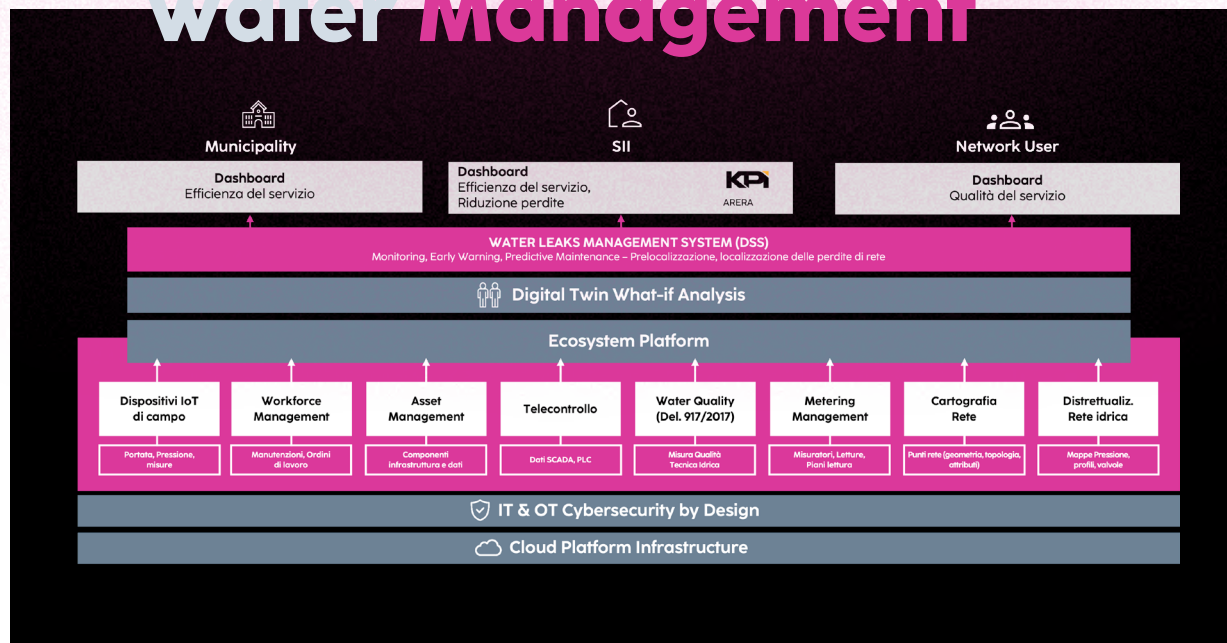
Water Management

Municipality

Dashboard
Efficienza del servizio

SII

Dashboard
Efficienza del servizio,
Riduzione perdite

KPI
ARERA

Network User

Dashboard
Qualità del servizio

WATER LEAKS MANAGEMENT SYSTEM (DSS)
Monitoring, Early Warning, Predictive Maintenance – Prelocalizzazione, localizzazione delle perdite di rete

Digital Twin What-if Analysis

Ecosystem Platform

Dispositivi IoT di campo

Portata, Pressione, misure

Workforce Management

Manutenzioni, Ordini di lavoro

Asset Management

Componenti infrastruttura e dati

Telecontrollo

Dati SCADA, PLC

Water Quality (Del. 917/2017)

Misura Qualità Tecnica idrica

Metering Management

Misuratori, Letture, Piani lettura

Cartografia Rete

Punti rete (geometria, topologia, attributi)

Distrettualiz. Rete idrica

Mappe Pressione, profili, valvole

IT & OT Cybersecurity by Design

Cloud Platform Infrastructure